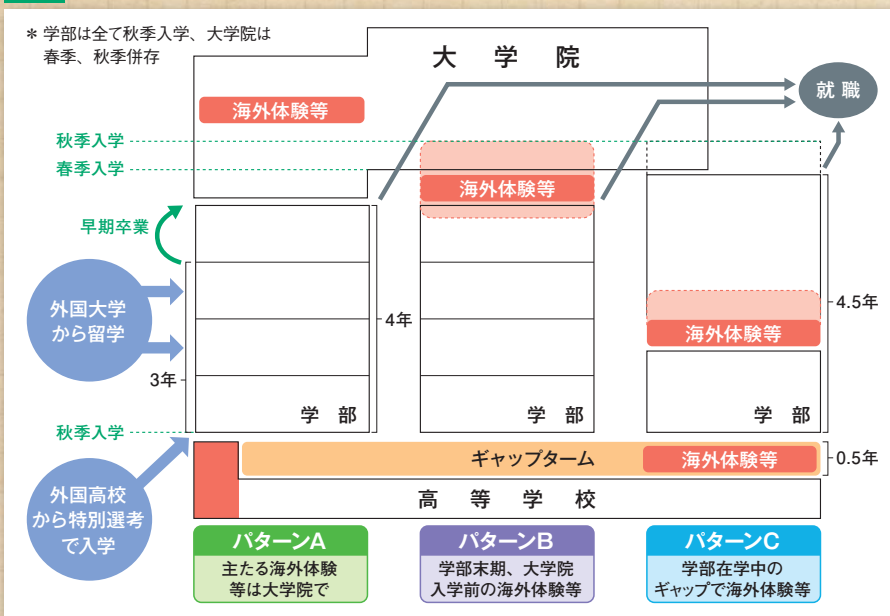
＊ 学部は全て秋季入学、大学院は春季、秋季併存

大　学　院

海外体験等

就 職

秋季入学

春季入学

海外体験等

早期卒業

外国大学から留学

4年

4.5年

海外体験等

3年

学　部

学　部

学　部

秋季入学

ギャップターム

海外体験等

0.5年

外国高校から特別選考で入学

高　等　学　校

パターンA

主たる海外体験等は大学院で

パターンB

学部末期、大学院入学前の海外体験等

パターンC

学部在学中のギャップで海外体験等